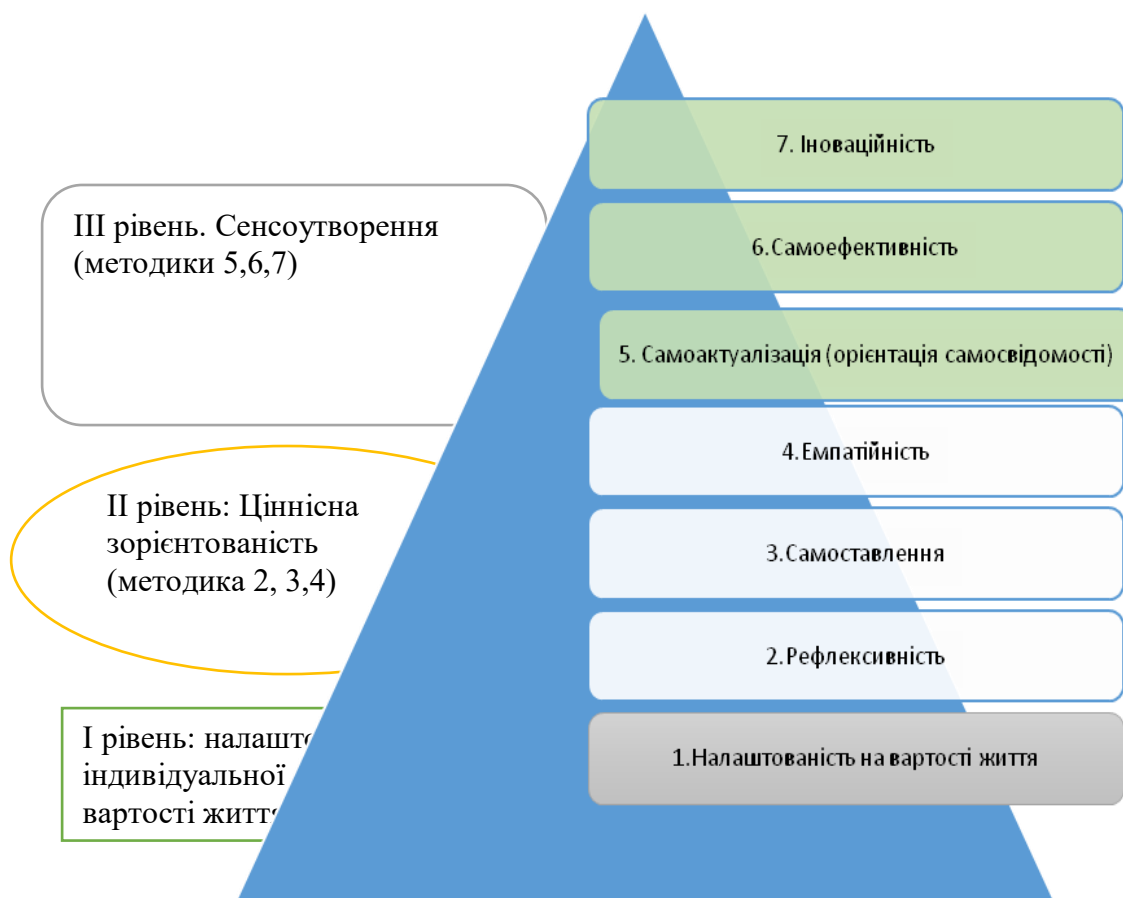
III рівень. Сенсоутворення (методики 5,6,7)

II рівень: Ціннісна зорієнтованість (методика 2, 3,4)

I рівень: налашто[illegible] індивідуальної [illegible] вартості житт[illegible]

7. Іноваційність

6.Самоефективність

5. Самоактуалізація (орієнтація самосвідомості)

4.Емпатійність

3.Самоставлення

2.Рефлексивність

1.Налаштованість на вартості життя